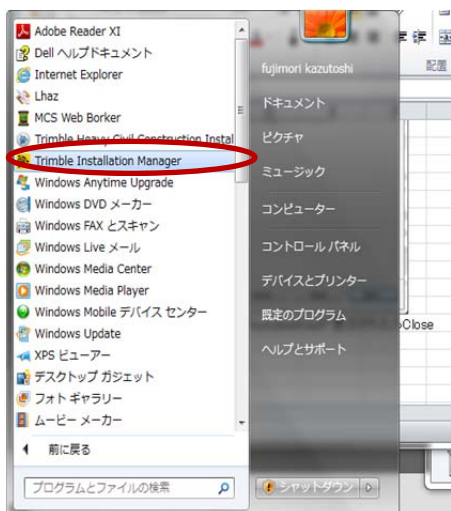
Adobe Reader XI
Dell ヘルプドキュメント
Internet Explorer
Lhaz
MCS Web Borker
Trimble Heavy Civil Construction Instal
Trimble Installation Manager
Windows Anytime Upgrade
Windows DVD メーカー
Windows FAX とスキャン
Windows Live メール
Windows Media Center
Windows Media Player
Windows Mobile デバイス センター
Windows Update
XPS ビューアー
デスクトップ ガジェット
フォト ギャラリー
ムービー メーカー
前に戻る
プログラムとファイルの検索

fujimori kazutoshi
ドキュメント
ピクチャ
ミュージック
コンピューター
コントロール パネル
デバイスとプリンター
既定のプログラム
ヘルプとサポート
シャットダウン

配置
Close